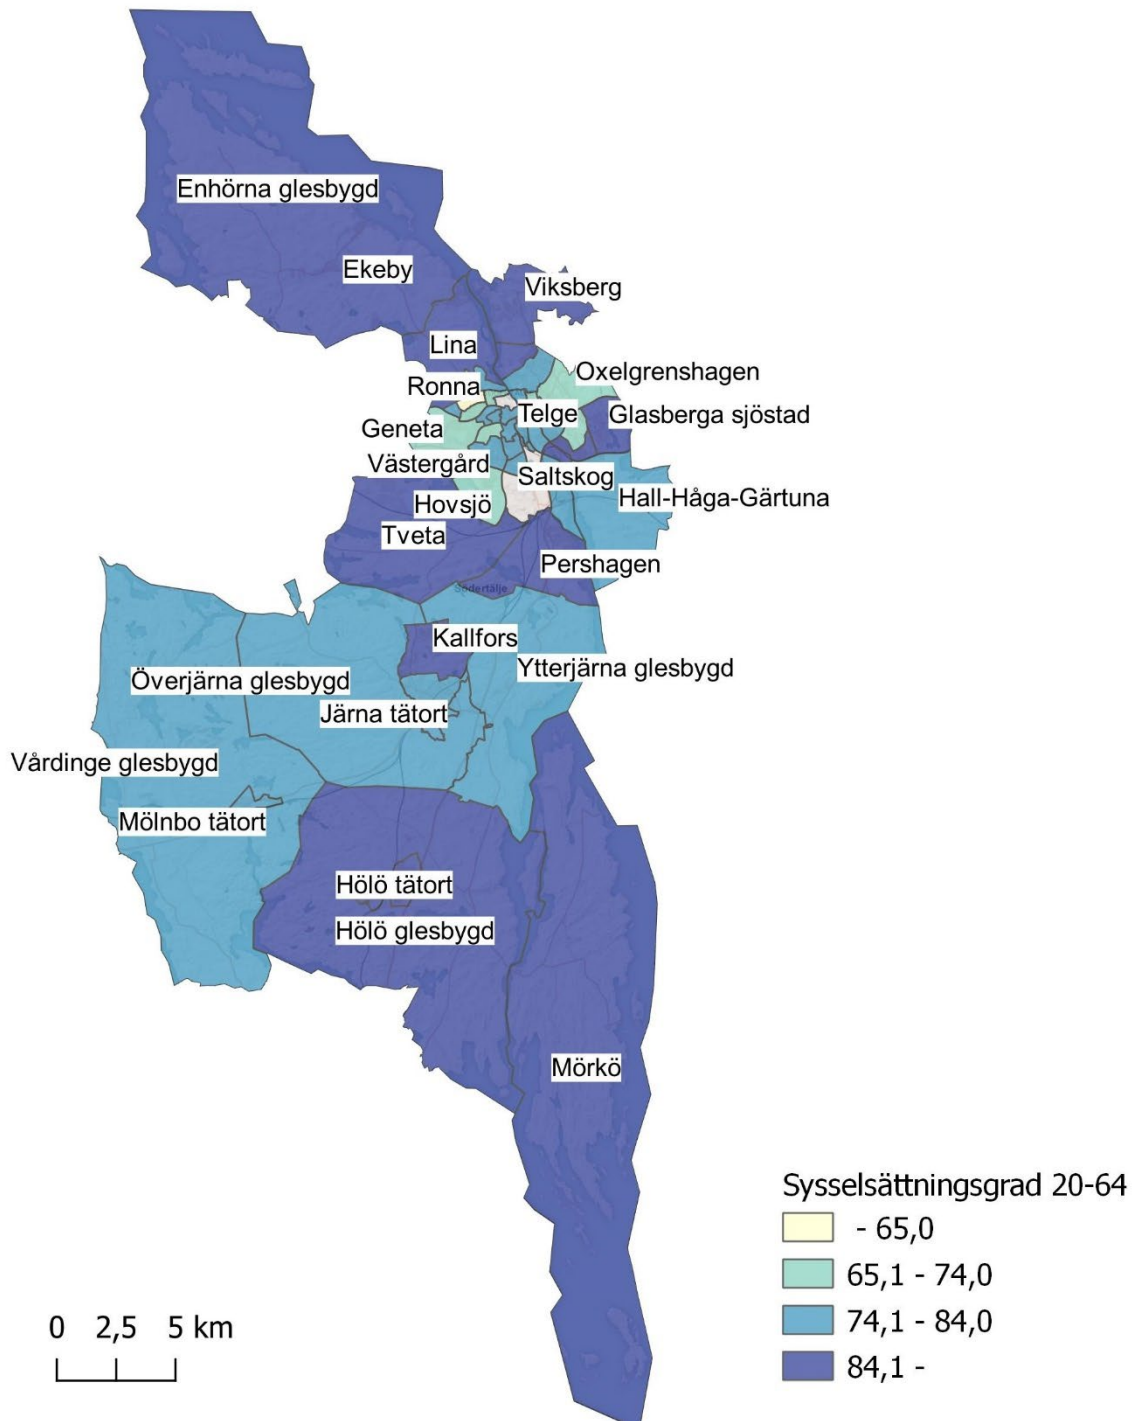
Enhörna glesbygd
Ekeby
Viksberg
Lina
Oxelgrenshagen
Ronna
Telge
Glasberga sjöstad
Geneta
Västergård
Saltskog
Hovsjö
Hall-Håga-Gärtuna
Tveta
Pershagen
Södertälje
Kallfors
Ytterjärna glesbygd
Överjärna glesbygd
Järna tätort
Vårdinge glesbygd
Mölnbo tätort
Hölö tätort
Hölö glesbygd
Mörkö

Sysselsättningsgrad 20-64
- 65,0
65,1 - 74,0
74,1 - 84,0
84,1 -

0 2,5 5 km